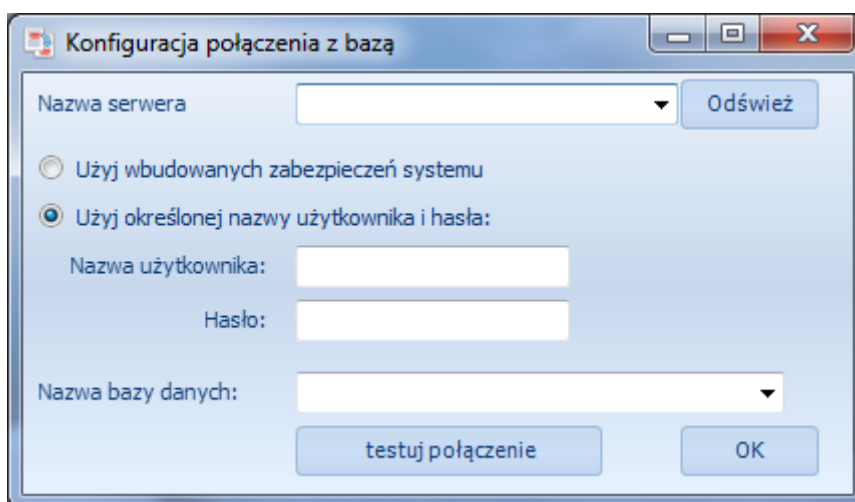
Konfiguracja połączenia z bazą

Nazwa serwera

Odśwież

Użyj wbudowanych zabezpieczeń systemu

Użyj określonej nazwy użytkownika i hasła:

Nazwa użytkownika:

Hasło:

Nazwa bazy danych:

testuj połączenie

OK